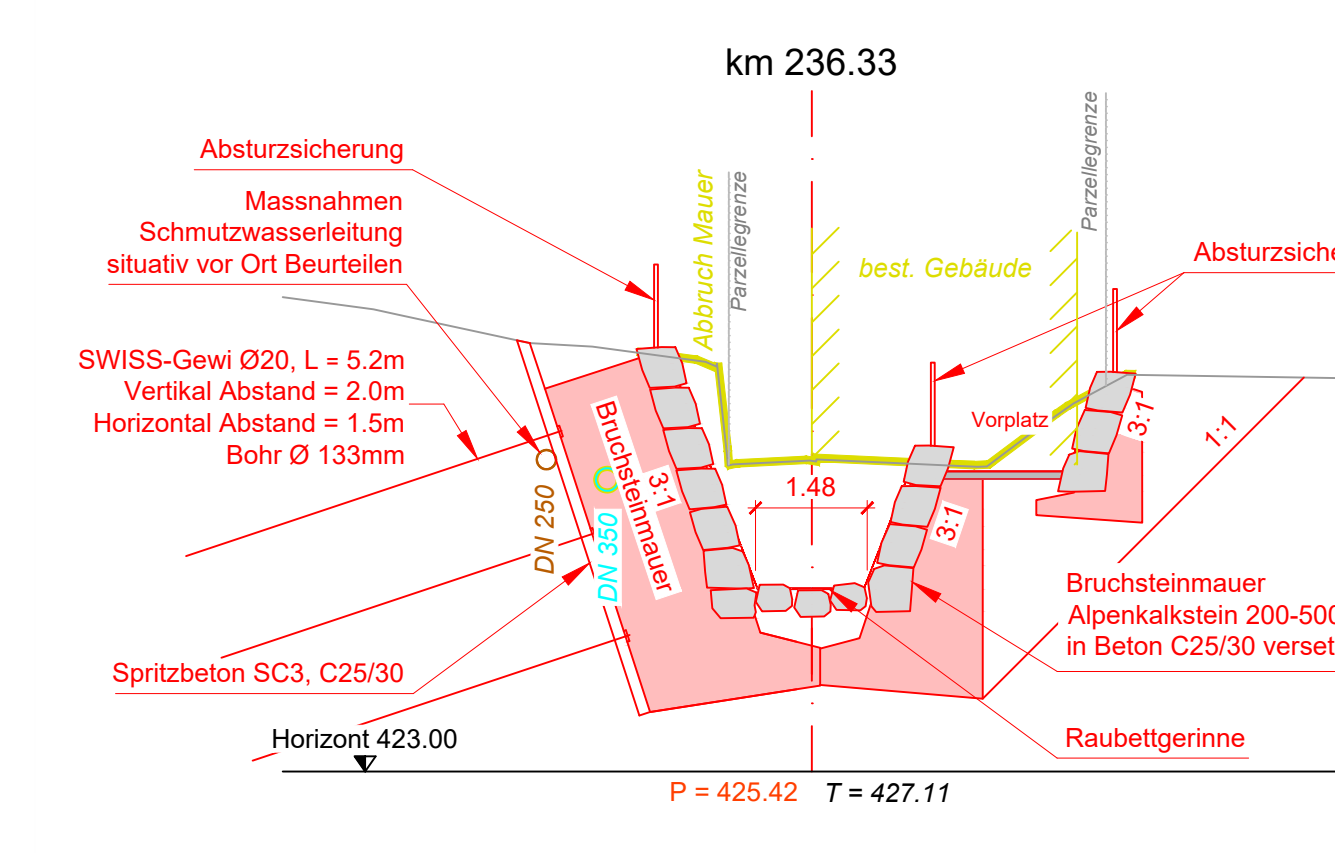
km 236.33

Absturzsicherung

Massnahmen
Schmutzwasserleitung
situativ vor Ort Beurteilen

SWISS-Gewi Ø20, L = 5.2m
Vertikal Abstand = 2.0m
Horizontal Abstand = 1.5m
Bohr Ø 133mm

Abbruch Mauer

Parzellegrenze

best. Gebäude

Parzellegrenze

Absturzsiche

Vorplatz

3:1

1:1

Bruchsteinmauer

3:1

1.48

3:1

DN 250

DN 350

Bruchsteinmauer
Alpenkalkstein 200-500
in Beton C25/30 verset

Spritzbeton SC3, C25/30

Raubettgerinne

Horizont 423.00

P = 425.42   T = 427.11